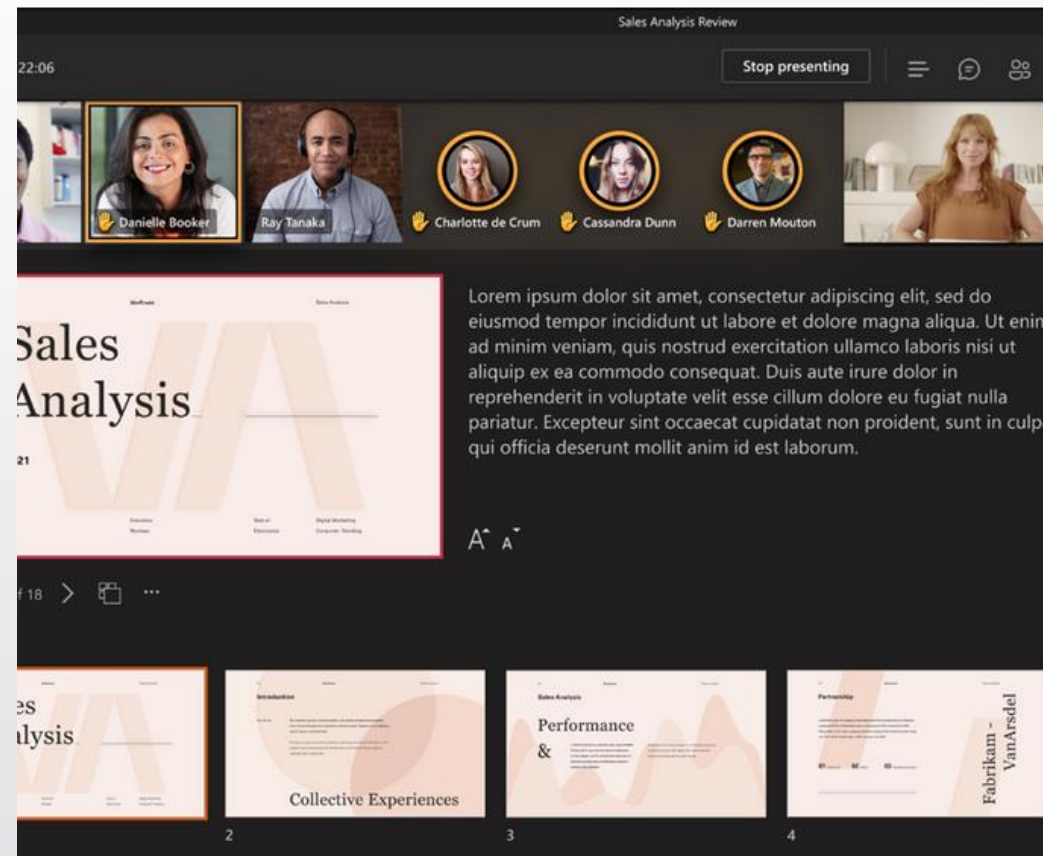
Sales Analysis Review

22:06

Stop presenting

Danielle Booker

Ray Tanaka

Charlotte de Crum

Cassandra Dunn

Darren Mouton

Sales Analysis

21

Lorem ipsum dolor sit amet, consectetur adipiscing elit, sed do eiusmod tempor incididunt ut labore et dolore magna aliqua. Ut enim ad minim veniam, quis nostrud exercitation ullamco laboris nisi ut aliquip ex ea commodo consequat. Duis aute irure dolor in reprehenderit in voluptate velit esse cillum dolore eu fugiat nulla pariatur. Excepteur sint occaecat cupidatat non proident, sunt in culpa qui officia deserunt mollit anim id est laborum.

A A

f 18

...

es
alysis

Introduction

Collective Experiences

2

Sales Analysis

Performance
&

3

Partnership

Fabrikam - VanArsdel

4